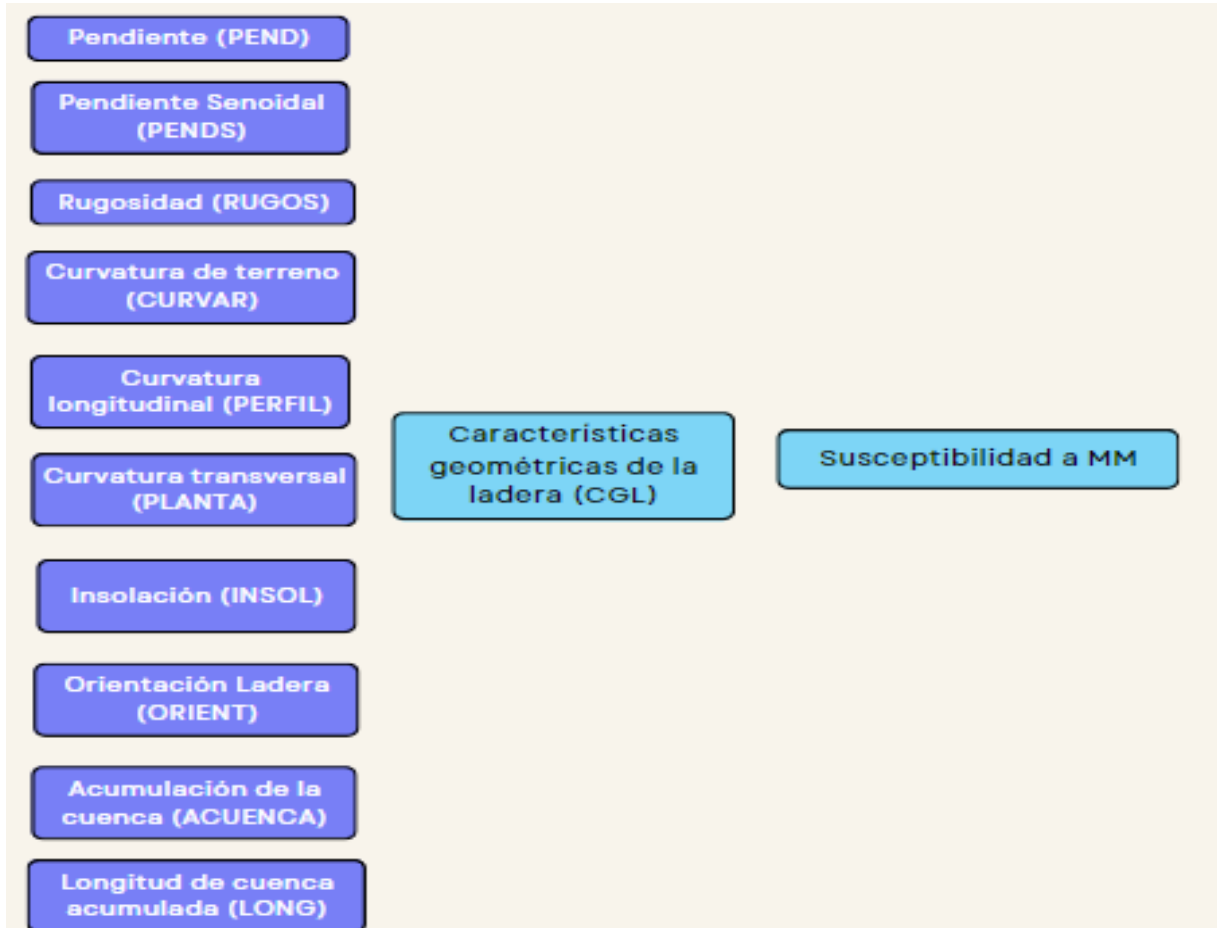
Pendiente (PEND)

Pendiente Senoidal (PENDS)

Rugosidad (RUGOS)

Curvatura de terreno (CURVAR)

Curvatura longitudinal (PERFIL)

Curvatura transversal (PLANTA)

Insolación (INSOL)

Orientación Ladera (ORIENT)

Acumulación de la cuenca (ACUENCA)

Longitud de cuenca acumulada (LONG)

Características geométricas de la ladera (CGL)

Susceptibilidad a MM